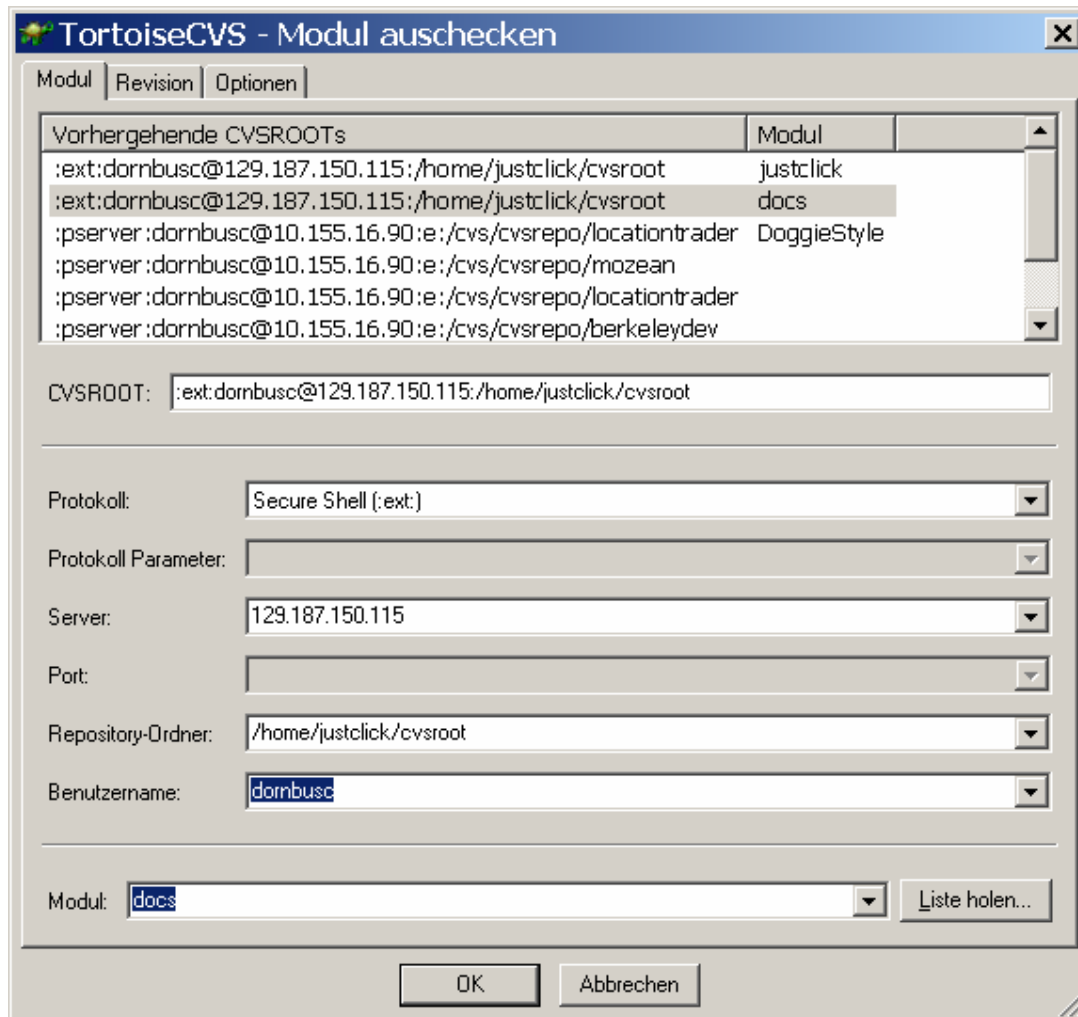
TortoiseCVS - Modul auschecken

Modul | Revision | Optionen

| Vorhergehende CVSROOTs | Modul |
|---|---|
| :ext:dornbusc@129.187.150.115:/home/justclick/cvsroot | justclick |
| :ext:dornbusc@129.187.150.115:/home/justclick/cvsroot | docs |
| :pserver:dornbusc@10.155.16.90:e:/cvs/cvsrepo/locationtrader | DoggieStyle |
| :pserver:dornbusc@10.155.16.90:e:/cvs/cvsrepo/mozean | |
| :pserver:dornbusc@10.155.16.90:e:/cvs/cvsrepo/locationtrader | |
| :pserver:dornbusc@10.155.16.90:e:/cvs/cvsrepo/berkeleydev | |

CVSROOT: :ext:dornbusc@129.187.150.115:/home/justclick/cvsroot

Protokoll: Secure Shell (:ext:)

Protokoll Parameter:

Server: 129.187.150.115

Port:

Repository-Ordner: /home/justclick/cvsroot

Benutzername: dornbusc

Modul: docs

Liste holen...

OK

Abbrechen